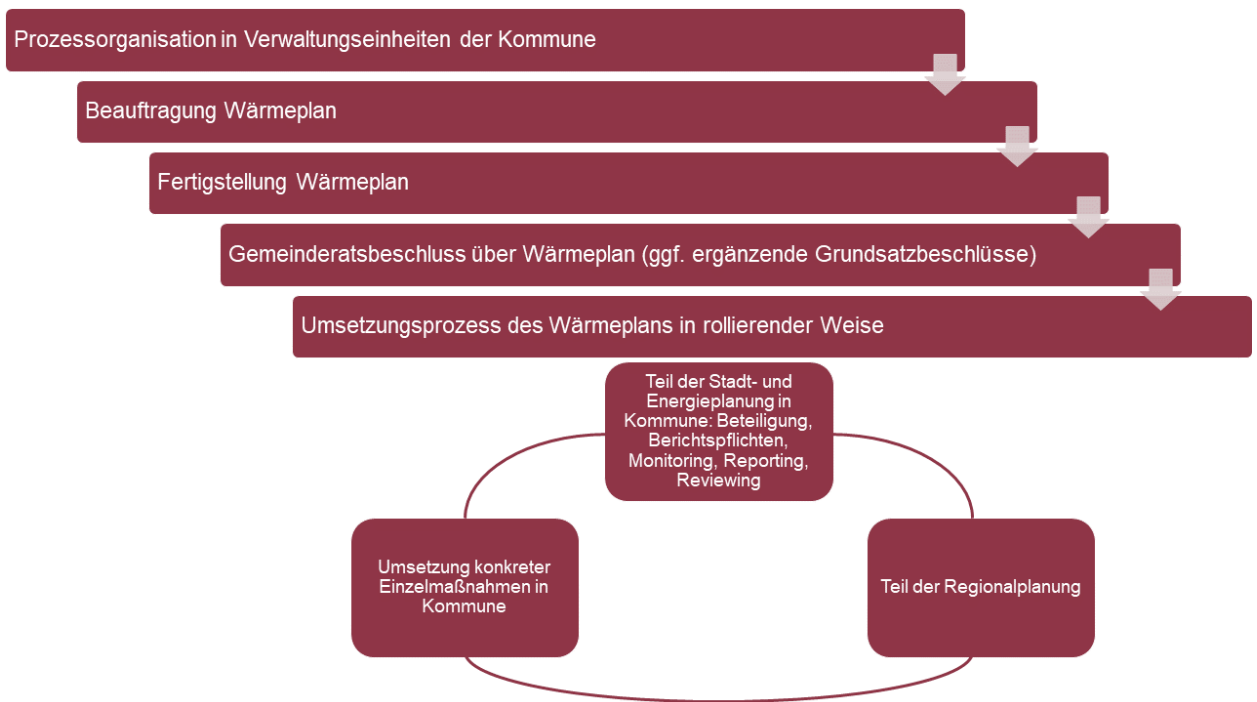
Prozessorganisation in Verwaltungseinheiten der Kommune

Beauftragung Wärmeplan

Fertigstellung Wärmeplan

Gemeinderatsbeschluss über Wärmeplan (ggf. ergänzende Grundsatzbeschlüsse)

Umsetzungsprozess des Wärmeplans in rollierender Weise

Teil der Stadt- und Energieplanung in Kommune: Beteiligung, Berichtspflichten, Monitoring, Reporting, Reviewing

Umsetzung konkreter Einzelmaßnahmen in Kommune

Teil der Regionalplanung